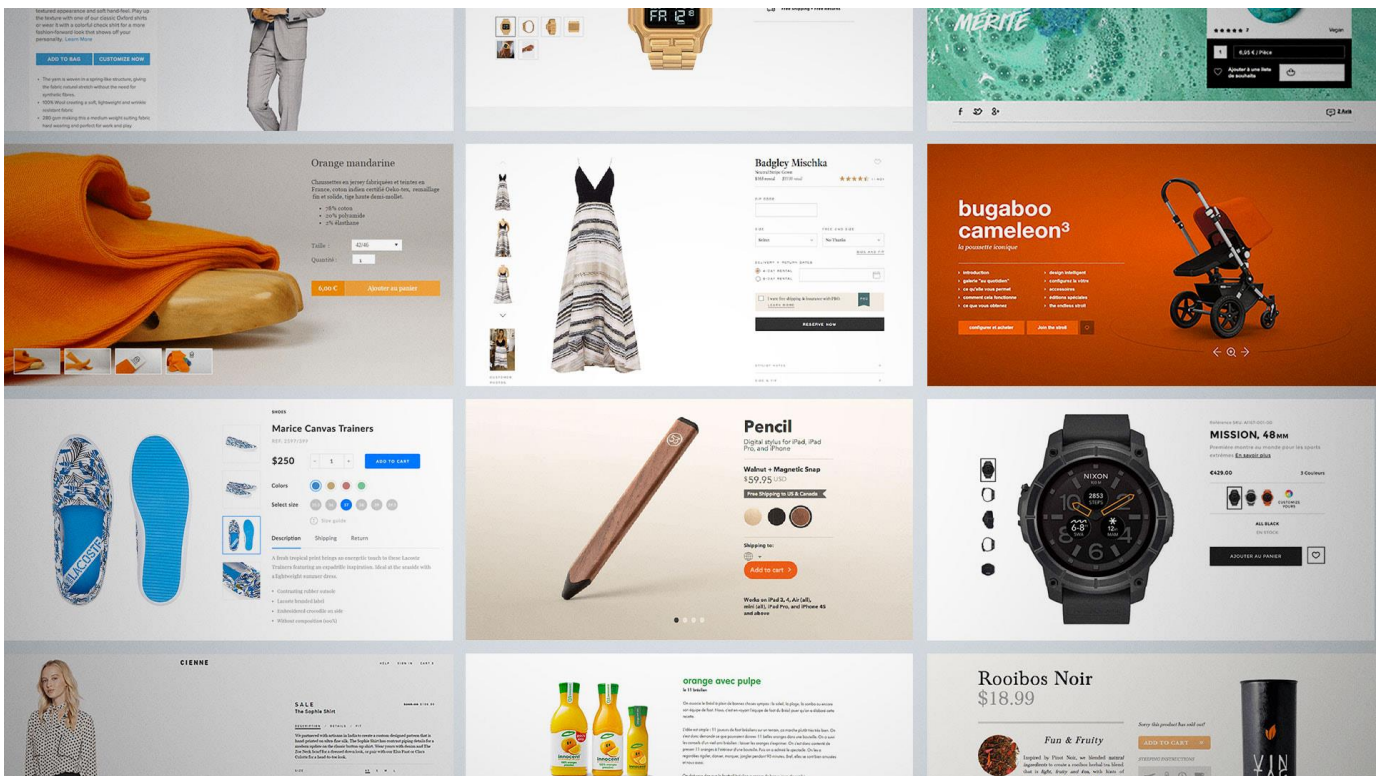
textured appearance and soft hand-feel. Play up the texture with one of our classic Oxford shirts or wear it with a colorful check shirt for a more fashion-forward look that shows off your personality. Learn More

ADD TO BAG
CUSTOMIZE NOW

FR 12

MERITE

Vegan

1
6,95 € / Pièce

Ajouter à une liste de souhaits

2 Avis

Orange mandarine

Chaussettes en jersey fabriquées et teintes en France, coton indien certifié Oeko-tex, remaillage fin et solide, tige haute demi-mollet.

78% coton
20% polyamide
2% élasthane

Taille :
42/46

Quantité :
1

6,00 €
Ajouter au panier

Badgley Mischka

RESERVE NOW

bugaboo cameleon³

la poussette iconique

introduction
galerie "au quotidien"
ce qu'elle vous permet
comment cela fonctionne
ce que vous obtenez
design intelligent
configurez la vôtre
accessoires
éditions spéciales
the endless stroll

configurer et acheter
Join the stroll

SHOES
Marice Canvas Trainers

$250
1
ADD TO CART

Colors

Select size

Size guide

Description
Shipping
Return

A fresh tropical print brings an energetic touch to these Lacoste Trainers featuring an espadrille inspiration. Ideal at the seaside with a lightweight summer dress.

Contrasting rubber outsole
Lacoste branded label
Embroidered crocodile on side
Midsole composition (100%)

Pencil

Digital stylus for iPad, iPad Pro, and iPhone

Walnut + Magnetic Snap
$59.95 USD

Free Shipping to US & Canada

Shipping to:

Add to cart

Works on iPad 2-4, Air (all), mini (all), iPad Pro, and iPhone 6S and above

MISSION, 48MM

Première montre au monde pour les sports extrêmes En savoir plus

€429.00
3 Couleurs

ALL BLACK

AJOUTER AU PANIER

NIXON
2853
STEPS

CIENNE

SALE
The Sophie Shirt

orange avec pulpe

Rooibos Noir
$18.99

Fun & Fruity

ADD TO CART